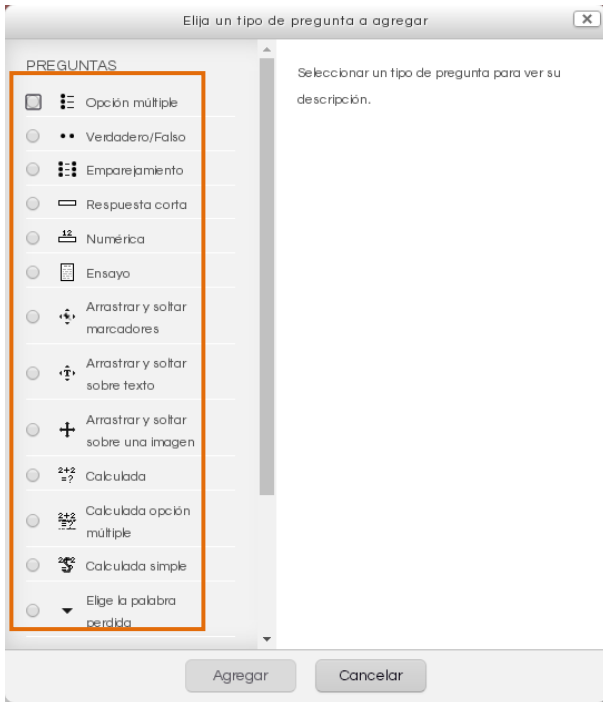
Elija un tipo de pregunta a agregar

PREGUNTAS

Opción múltiple

Verdadero/Falso

Emparejamiento

Respuesta corta

Numérica

Ensayo

Arrastrar y soltar marcadores

Arrastrar y soltar sobre texto

Arrastrar y soltar sobre una imagen

Calculada

Calculada opción múltiple

Calculada simple

Elige la palabra perdida

Seleccionar un tipo de pregunta para ver su descripción.

Agregar

Cancelar